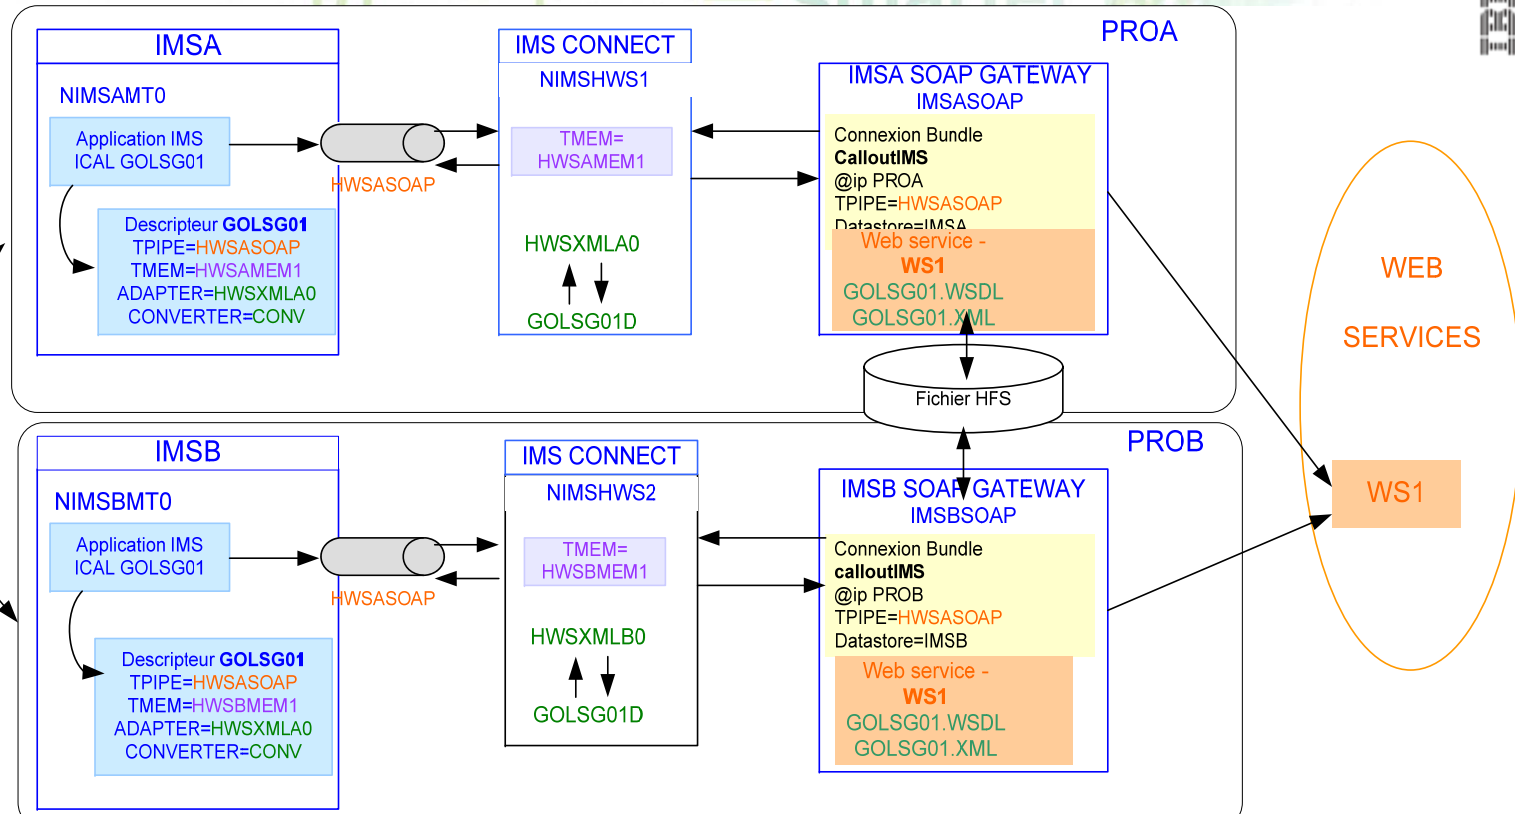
IMSA

NIMSAMT0

Application IMS
ICAL GOLSG01

Descripteur GOLSG01
TPIPE=HWSASOAP
TMEM=HWSAMEM1
ADAPTER=HWSXMLA0
CONVERTER=CONV

HWSASOAP

IMS CONNECT

NIMSHWS1

TMEM=
HWSAMEM1

HWSXMLA0

GOLSG01D

PROA

IMSA SOAP GATEWAY
IMSASOAP

Connexion Bundle
CalloutIMS
@ip PROA
TPIPE=HWSASOAP
Datastore=IMSA

Web service -
WS1
GOLSG01.WSDL
GOLSG01.XML

Fichier HFS

WEB

SERVICES

WS1

IMSB

NIMSBMT0

Application IMS
ICAL GOLSG01

Descripteur GOLSG01
TPIPE=HWSASOAP
TMEM=HWSBMEM1
ADAPTER=HWSXMLA0
CONVERTER=CONV

HWSASOAP

IMS CONNECT

NIMSHWS2

TMEM=
HWSBMEM1

HWSXMLB0

GOLSG01D

PROB

IMSB SOAP GATEWAY
IMSBSOAP

Connexion Bundle
calloutIMS
@ip PROB
TPIPE=HWSASOAP
Datastore=IMSB

Web service -
WS1
GOLSG01.WSDL
GOLSG01.XML